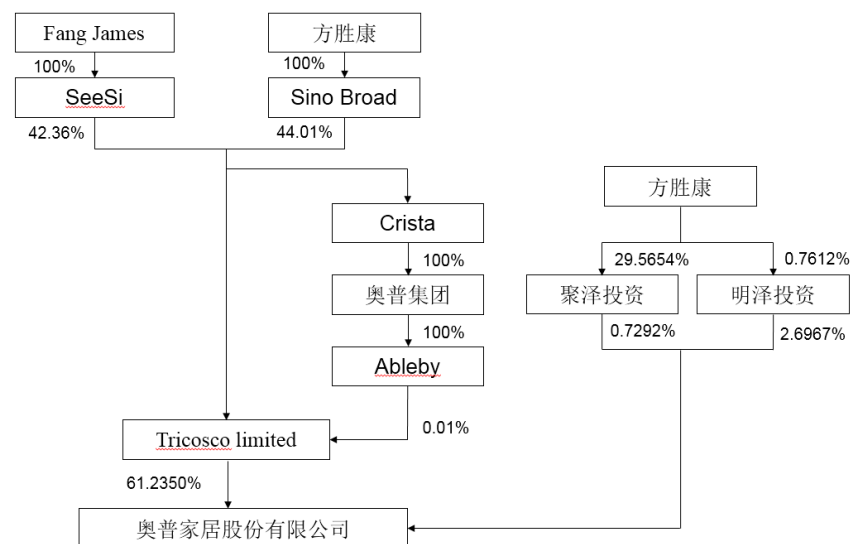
Fang James

100%

SeeSi

42.36%

方胜康

100%

Sino Broad

44.01%

Crista

100%

奥普集团

100%

Ableby

0.01%

方胜康

29.5654%

0.7612%

聚泽投资

0.7292%

明泽投资

2.6967%

Tricosco limited

61.2350%

奥普家居股份有限公司